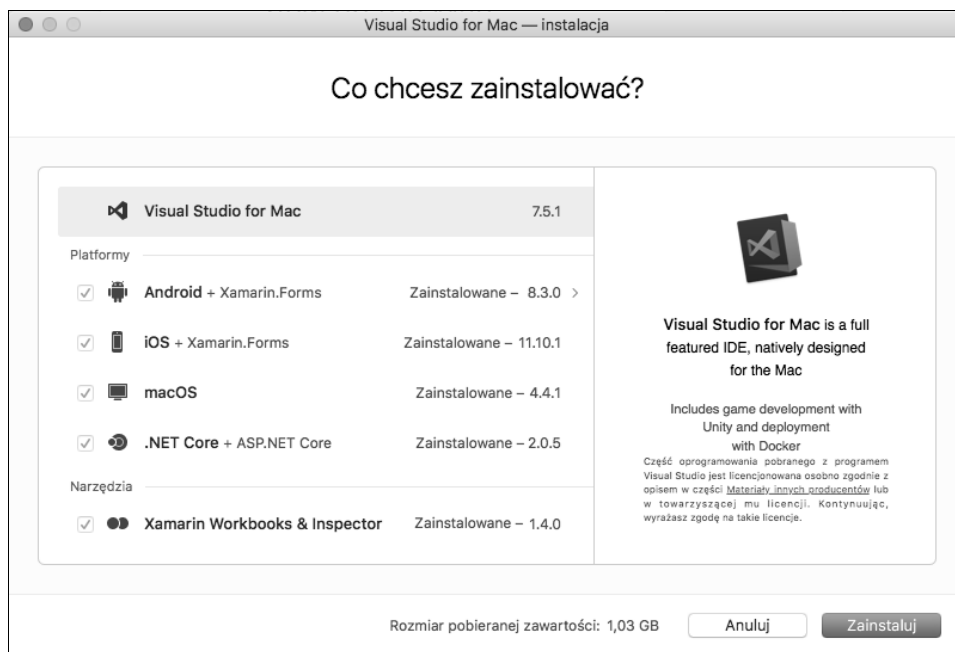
Visual Studio for Mac — instalacja

Co chcesz zainstalować?

Visual Studio for Mac 7.5.1

Platformy

Android + Xamarin.Forms Zainstalowane – 8.3.0 >

iOS + Xamarin.Forms Zainstalowane – 11.10.1

macOS Zainstalowane – 4.4.1

.NET Core + ASP.NET Core Zainstalowane – 2.0.5

Narzędzia

Xamarin Workbooks & Inspector Zainstalowane – 1.4.0

Visual Studio for Mac is a full featured IDE, natively designed for the Mac

Includes game development with Unity and deployment with Docker

Część oprogramowania pobranego z programem Visual Studio jest licencjonowana osobno zgodnie z opisem w części Materiały innych producentów lub w towarzyszącej mu licencji. Kontynuując, wyrażasz zgodę na takie licencje.

Rozmiar pobieranej zawartości: 1,03 GB

Anuluj

Zainstaluj